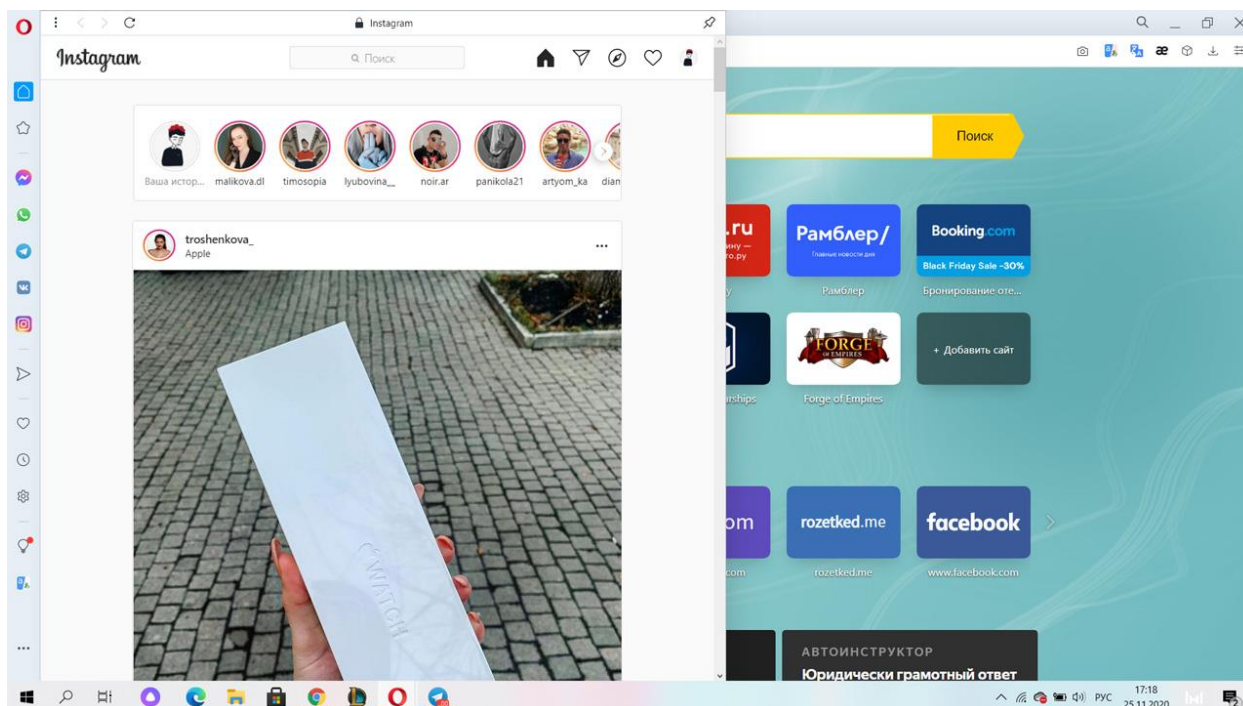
Instagram

Instagram

Поиск

Ваша истор... malikova.dl timosopia lyubovina__ noir.ar panikola21 artyom_ka dian

troshenkova_
Apple

...

WATCH

Поиск

.ru
ину —
ro.py

Рамблер/
Главные новости дня
Рамблер

Booking.com
Black Friday Sale -30%
Бронирование оте...

FORGE OF EMPIRES
Forge of Empires

+ Добавить сайт

rships

om
.com

rozetked.me
rozetked.me

facebook
www.facebook.com

АВТОИНСТРУКТОР
Юридически грамотный ответ

РУС 17:18 25.11.2020